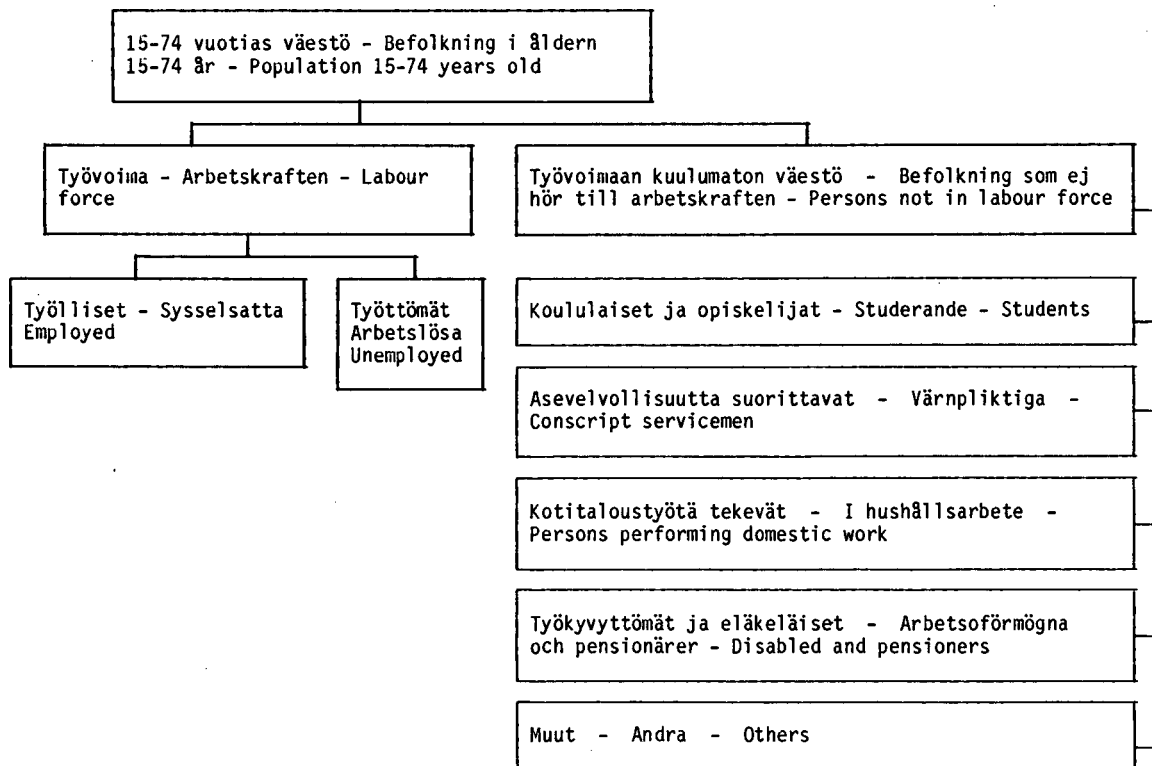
15-74 vuotias väestö - Befolkning i åldern 15-74 år - Population 15-74 years old

Työvoima - Arbetskraften - Labour force

Työvoimaan kuulumaton väestö - Befolkning som ej hör till arbetskraften - Persons not in labour force

Työlliset - Sysselsatta Employed

Työttömät Arbetslösa Unemployed

Koululaiset ja opiskelijat - Studerande - Students

Asevelvollisuutta suorittavat - Värnpliktiga - Conscript servicemen

Kotitaloustyötä tekevät - I hushållsarbete - Persons performing domestic work

Työkyvyttömät ja eläkeläiset - Arbetsoförmögna och pensionärer - Disabled and pensioners

Muut - Andra - Others